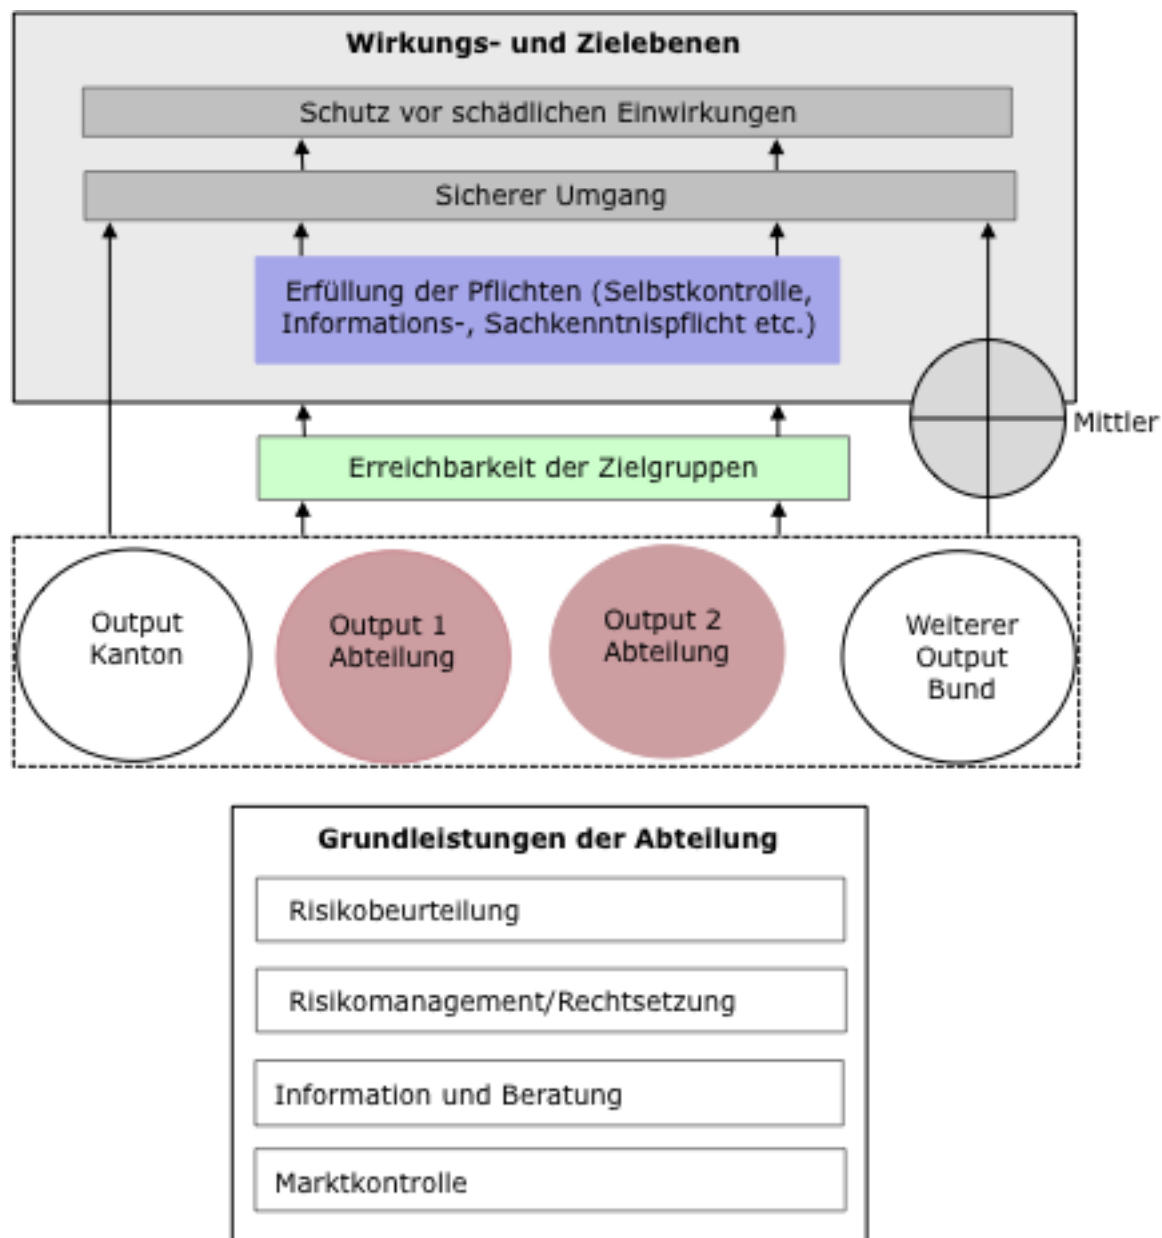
Wirkungs- und Zielebenen

Schutz vor schädlichen Einwirkungen

Sicherer Umgang

Erfüllung der Pflichten (Selbstkontrolle, Informations-, Sachkenntnispflicht etc.)

Mittler

Erreichbarkeit der Zielgruppen

Output Kanton

Output 1 Abteilung

Output 2 Abteilung

Weiterer Output Bund

Grundleistungen der Abteilung

Risikobeurteilung

Risikomanagement/Rechtsetzung

Information und Beratung

Marktkontrolle